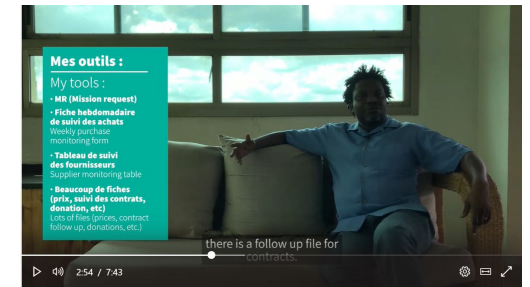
Mes outils :

My tools :

• MR (Mission request)

• Fiche hebdomadaire de suivi des achats
Weekly purchase monitoring form

• Tableau de suivi des fournisseurs
Supplier monitoring table

• Beaucoup de fiches (prix, suivi des contrats, donation, etc)
Lots of files (prices, contract follow up, donations, etc.)

there is a follow up file for contracts.

2:54 / 7:43